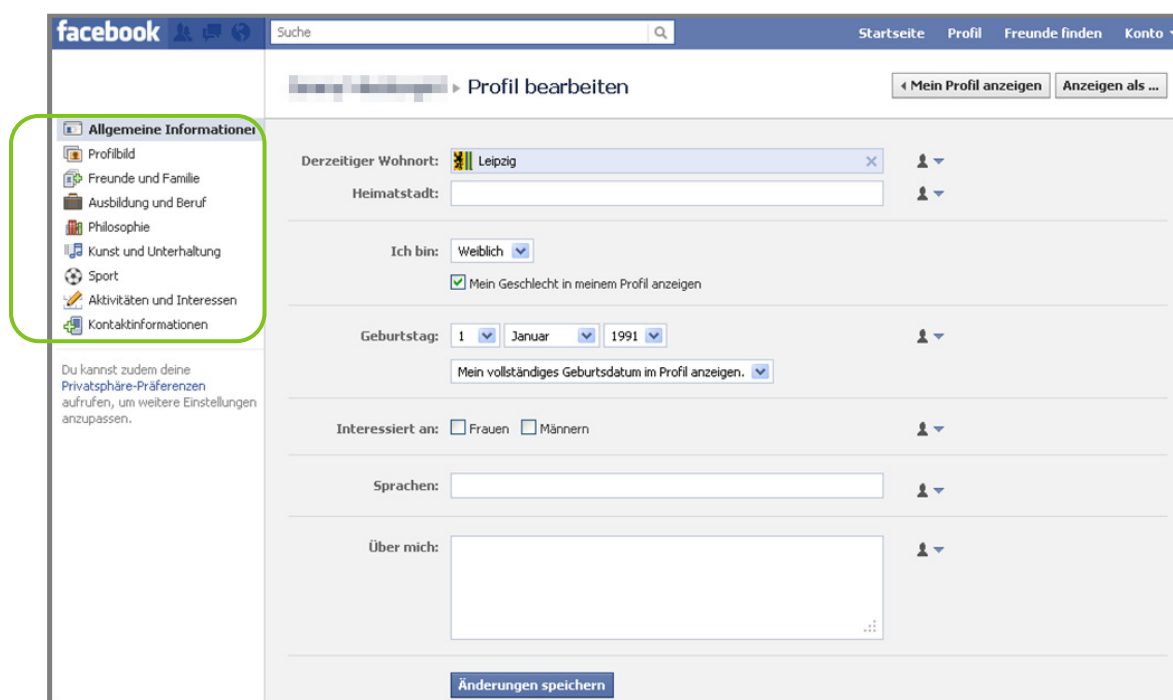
facebook

Suche

Startseite Profil Freunde finden Konto

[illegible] ▸ Profil bearbeiten

◂ Mein Profil anzeigen Anzeigen als ...

Allgemeine Informationen
Profilbild
Freunde und Familie
Ausbildung und Beruf
Philosophie
Kunst und Unterhaltung
Sport
Aktivitäten und Interessen
Kontaktinformationen

Du kannst zudem deine Privatsphäre-Präferenzen aufrufen, um weitere Einstellungen anzupassen.

Derzeitiger Wohnort: Leipzig

Heimatstadt:

Ich bin: Weiblich

Mein Geschlecht in meinem Profil anzeigen

Geburtstag: 1 Januar 1991

Mein vollständiges Geburtsdatum im Profil anzeigen.

Interessiert an: Frauen Männern

Sprachen:

Über mich:

Änderungen speichern